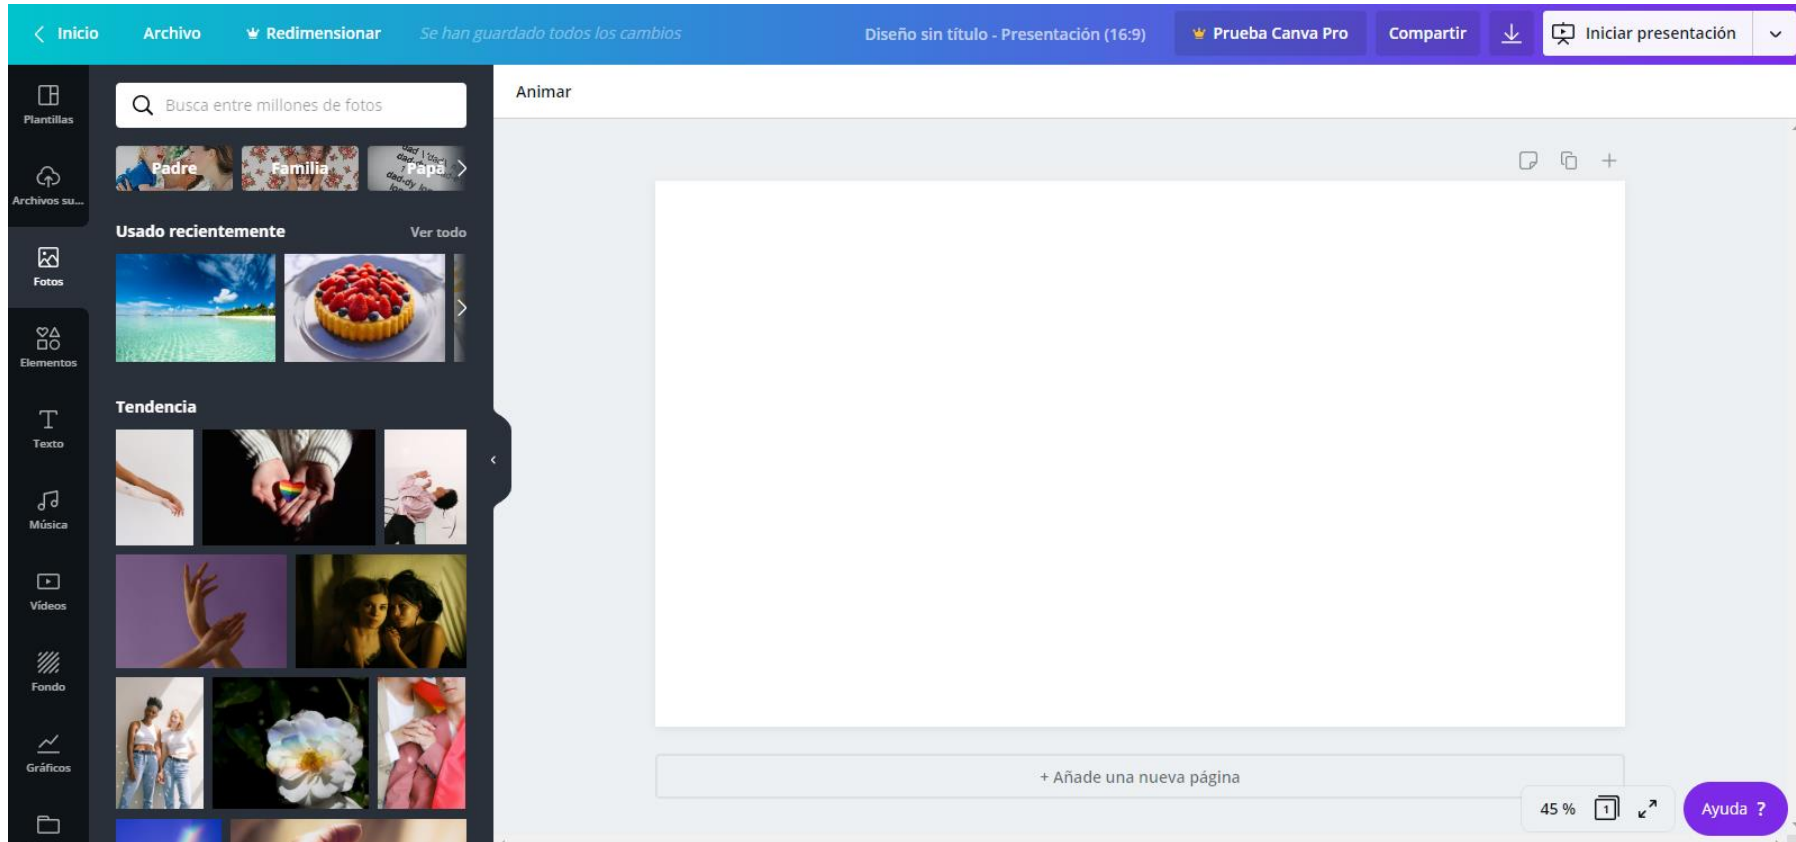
< Inicio Archivo Redimensionar Se han guardado todos los cambios Diseño sin título - Presentación (16:9) Prueba Canva Pro Compartir Iniciar presentación

Plantillas
Archivos su...
Fotos
Elementos
Texto
Música
Vídeos
Fondo
Gráficos

Busca entre millones de fotos

Padre Familia Papá

Usado recientemente Ver todo

Tendencia

Animar

+ Añade una nueva página

45 % 1 Ayuda ?